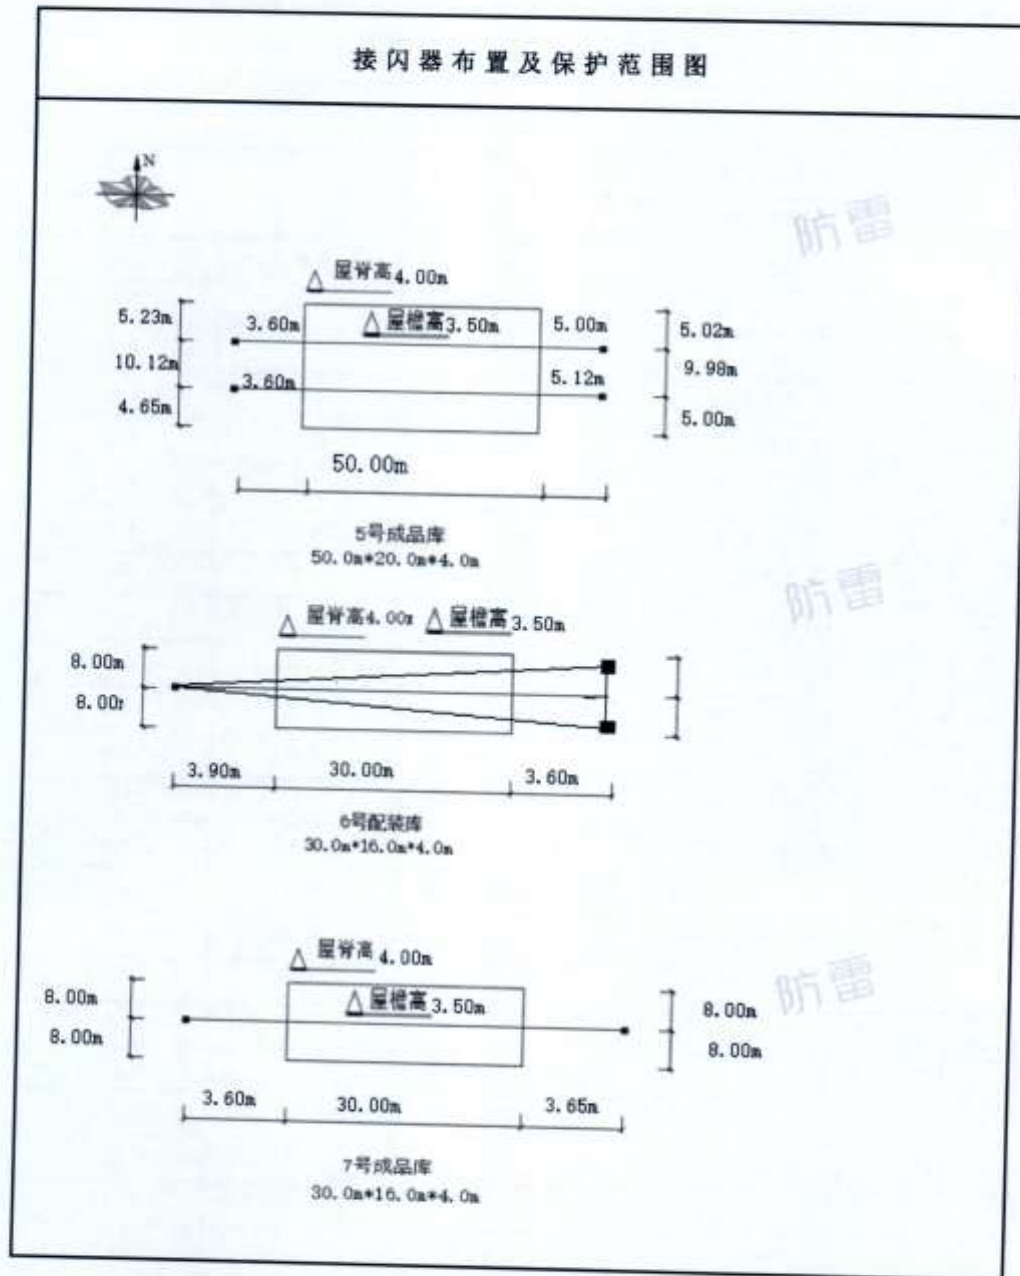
接闪器布置及保护范围图

N

防雷

屋脊高4.00m

5.23m

3.60m

屋檐高3.50m

5.00m

5.02m

10.12m

9.98m

3.60m

5.12m

4.65m

5.00m

50.00m

5号成品库
50.0m*20.0m*4.0m

防雷

屋脊高4.00m 屋檐高3.50m

8.00m

8.00r

3.90m 30.00m 3.60m

6号配装库
30.0m*16.0m*4.0m

屋脊高4.00m

防雷

屋檐高3.50m

8.00m

8.00m

8.00m

8.00m

3.60m 30.00m 3.65m

7号成品库
30.0m*16.0m*4.0m